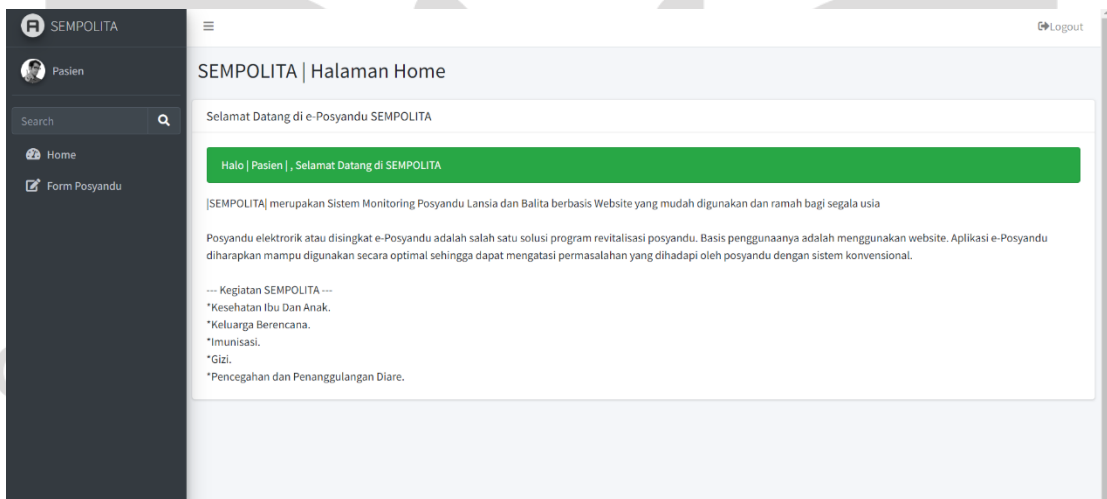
SEMPOLITA

Pasien

Search

Home

Form Posyandu

≡

Logout

SEMPOLITA | Halaman Home

Selamat Datang di e-Posyandu SEMPOLITA

Halo | Pasien | , Selamat Datang di SEMPOLITA

|SEMPOLITA| merupakan Sistem Monitoring Posyandu Lansia dan Balita berbasis Website yang mudah digunakan dan ramah bagi segala usia

Posyandu elektrorik atau disingkat e-Posyandu adalah salah satu solusi program revitalisasi posyandu. Basis penggunaanya adalah menggunakan website. Aplikasi e-Posyandu diharapkan mampu digunakan secara optimal sehingga dapat mengatasi permasalahan yang dihadapi oleh posyandu dengan sistem konvensional.

--- Kegiatan SEMPOLITA ---
*Kesehatan Ibu Dan Anak.
*Keluarga Berencana.
*Imunisasi.
*Gizi.
*Pencegahan dan Penanggulangan Diare.